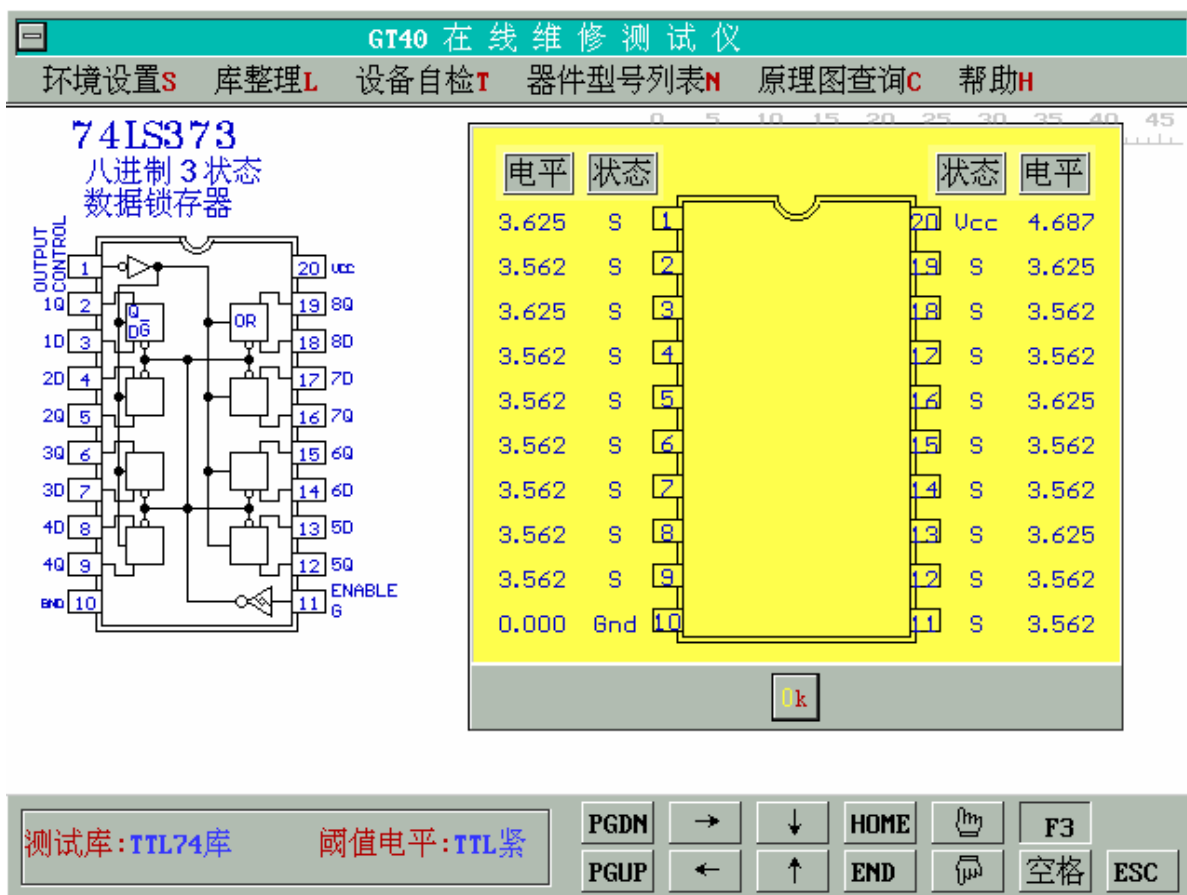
GT40 在线维修测试仪

环境设置S 库整理L 设备自检T 器件型号列表N 原理图查询C 帮助H

74LS373
八进制3状态
数据锁存器

OUTPUT CONTROL 1
1Q 2
1D 3
2D 4
2Q 5
3Q 6
3D 7
4D 8
4Q 9
GND 10
20 VCC
19 8Q
18 8D
17 7D
16 7Q
15 6Q
14 6D
13 5D
12 5Q
11 ENABLE G

Q
DG
OR

0 5 10 15 20 25 30 35 40 45

| 电平 | 状态 | 引脚 | 引脚 | 状态 | 电平 |
|---|---|---|---|---|---|
| 3.625 | S | 1 | 20 | Vcc | 4.687 |
| 3.562 | S | 2 | 19 | S | 3.625 |
| 3.625 | S | 3 | 18 | S | 3.562 |
| 3.562 | S | 4 | 17 | S | 3.562 |
| 3.562 | S | 5 | 16 | S | 3.625 |
| 3.562 | S | 6 | 15 | S | 3.562 |
| 3.562 | S | 7 | 14 | S | 3.562 |
| 3.562 | S | 8 | 13 | S | 3.625 |
| 3.562 | S | 9 | 12 | S | 3.562 |
| 0.000 | Gnd | 10 | 11 | S | 3.562 |

Ok

测试库:TTL74库 阈值电平:TTL紧

PGDN → ↓ HOME F3
PGUP ← ↑ END 空格 ESC